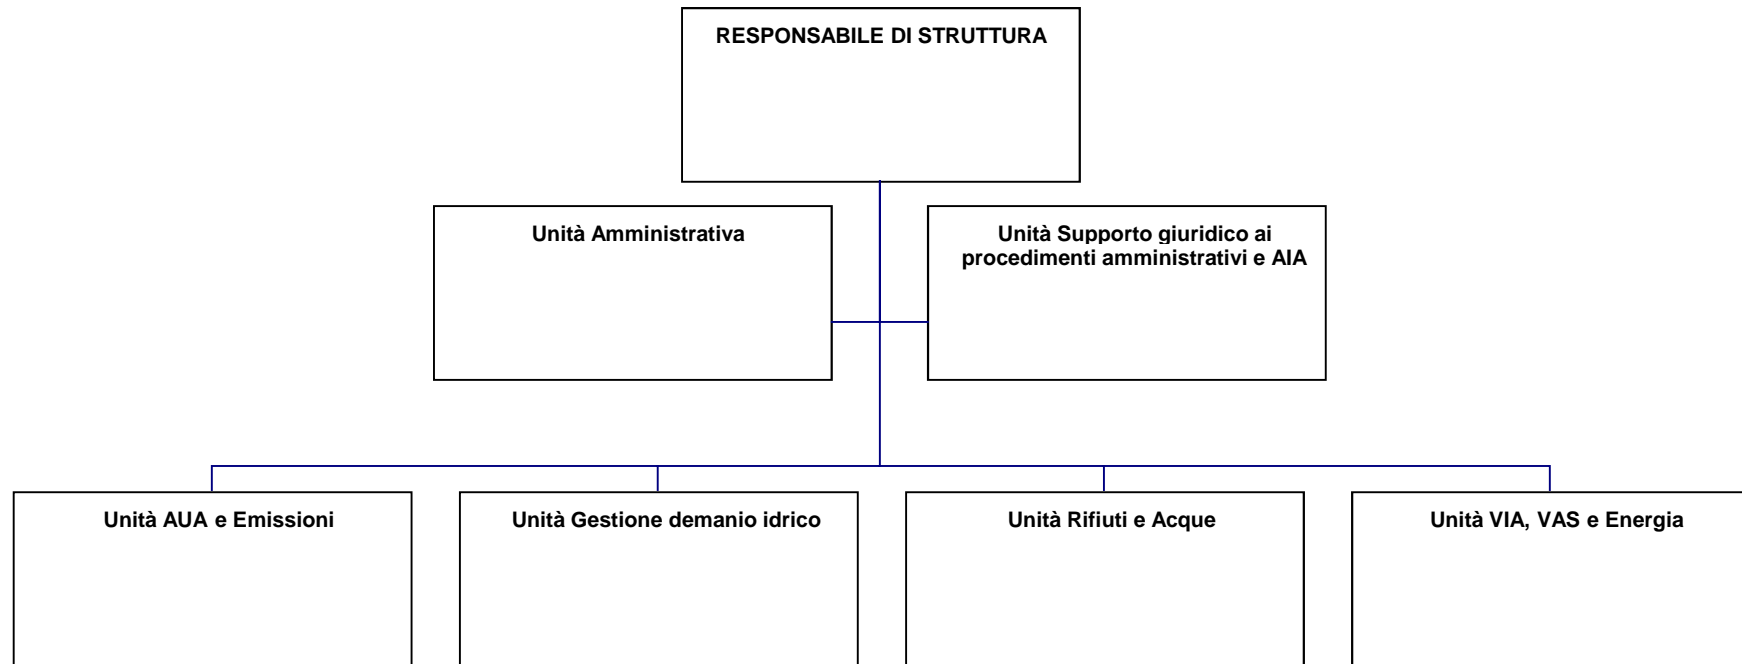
RESPONSABILE DI STRUTTURA

Unità Amministrativa

Unità Supporto giuridico ai procedimenti amministrativi e AIA

Unità AUA e Emissioni

Unità Gestione demanio idrico

Unità Rifiuti e Acque

Unità VIA, VAS e Energia